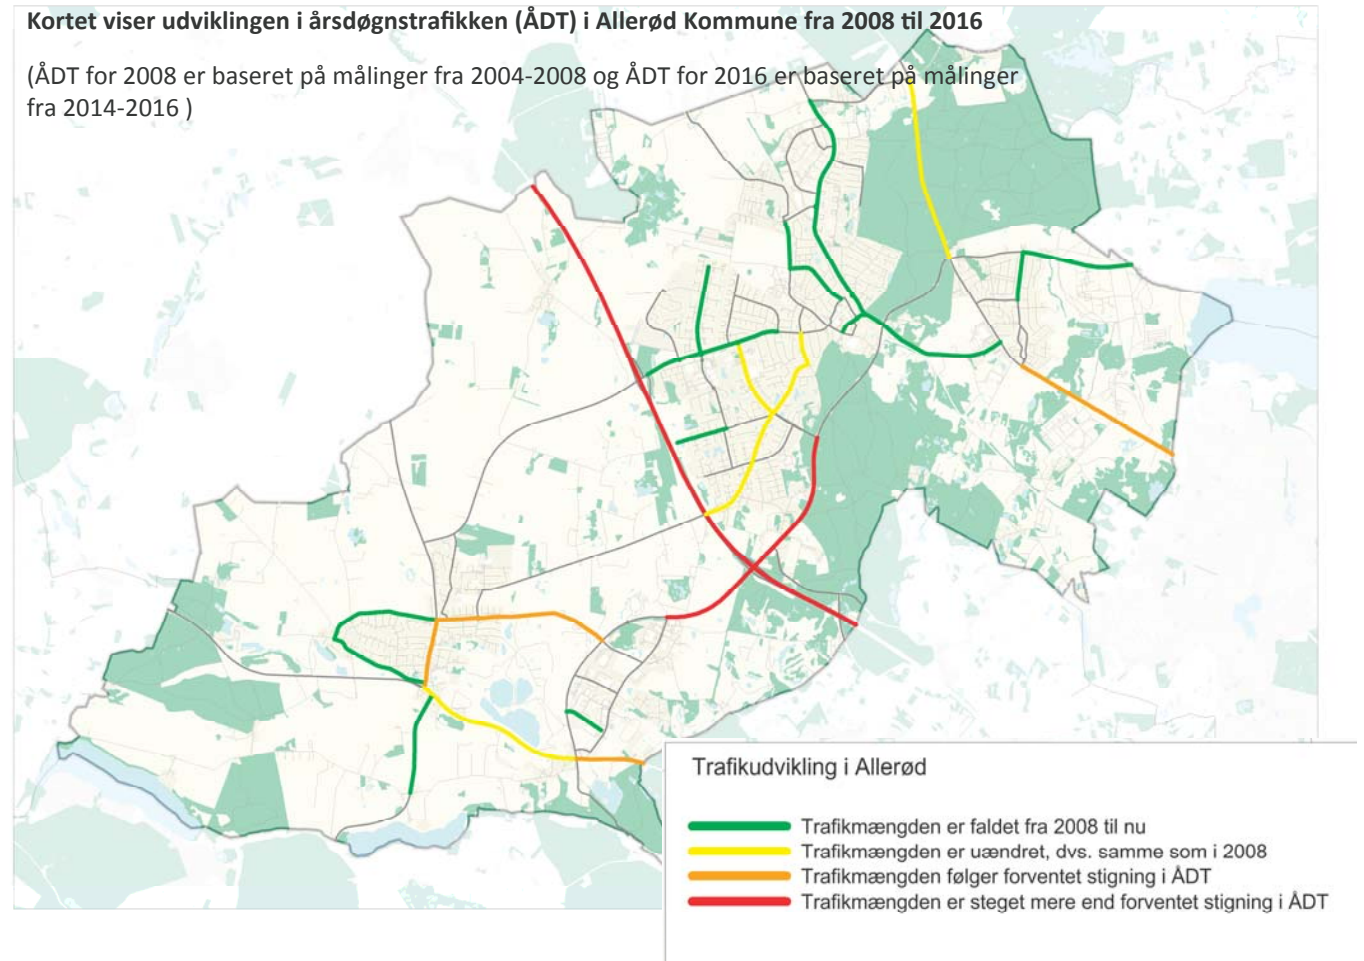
**Kortet viser udviklingen i årsdøgnstrafikken (ÅDT) i Allerød Kommune fra 2008 til 2016**

(ÅDT for 2008 er baseret på målinger fra 2004-2008 og ÅDT for 2016 er baseret på målinger fra 2014-2016 )

Trafikudvikling i Allerød

Trafikmængden er faldet fra 2008 til nu
Trafikmængden er uændret, dvs. samme som i 2008
Trafikmængden følger forventet stigning i ÅDT
Trafikmængden er steget mere end forventet stigning i ÅDT